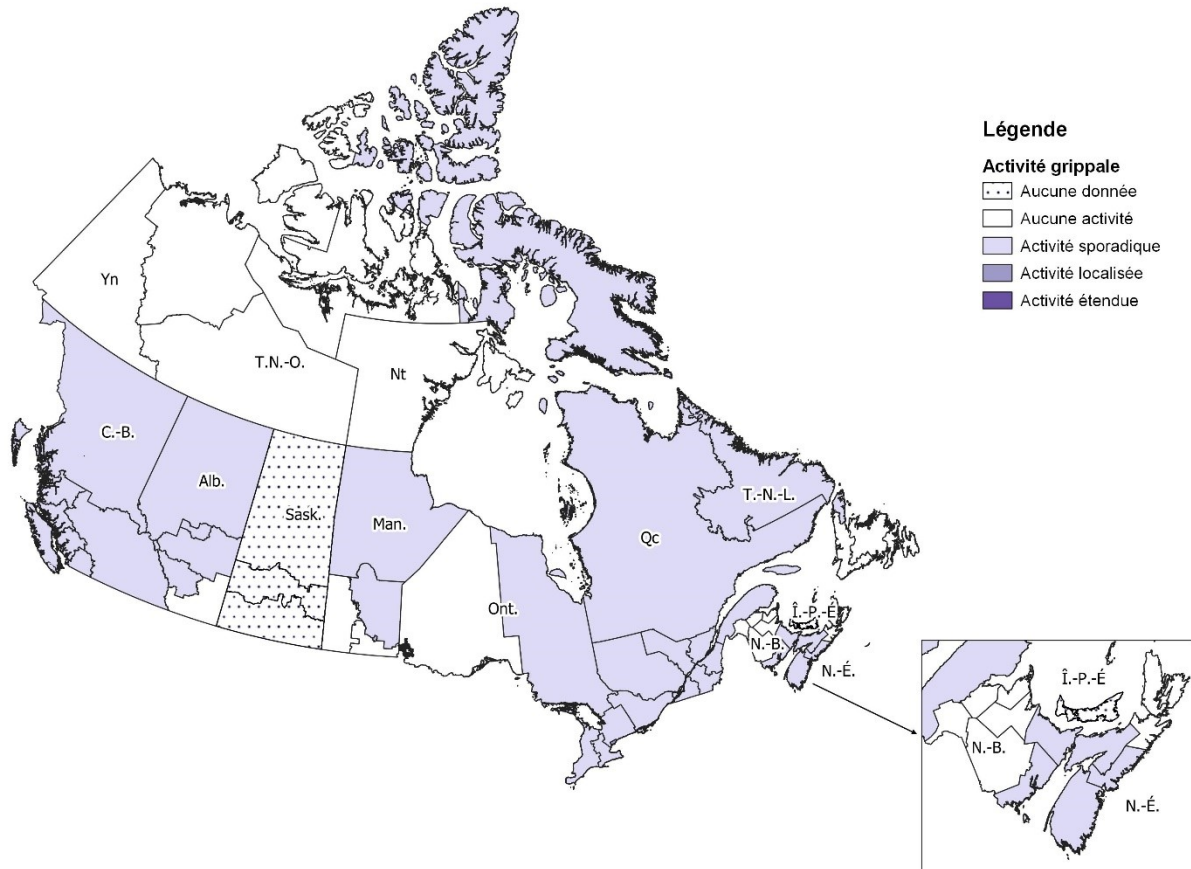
Légende

Activité grippale
Aucune donnée
Aucune activité
Activité sporadique
Activité localisée
Activité étendue

Yn
T.N.-O.
Nt
C.-B.
Alb.
Sask.
Man.
Ont.
Qc
T.-N.-L.
Î.-P.-É
N.-B.
N.-É.

Î.-P.-É
N.-B.
N.-É.